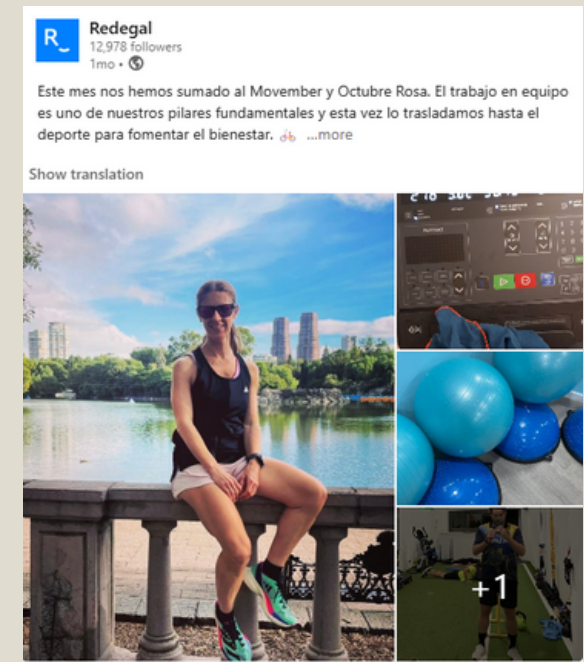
R_

Redegal
12,978 followers
1mo •

Este mes nos hemos sumado al Movember y Octubre Rosa. El trabajo en equipo es uno de nuestros pilares fundamentales y esta vez lo trasladamos hasta el deporte para fomentar el bienestar. 🚴 ...more

Show translation

+1